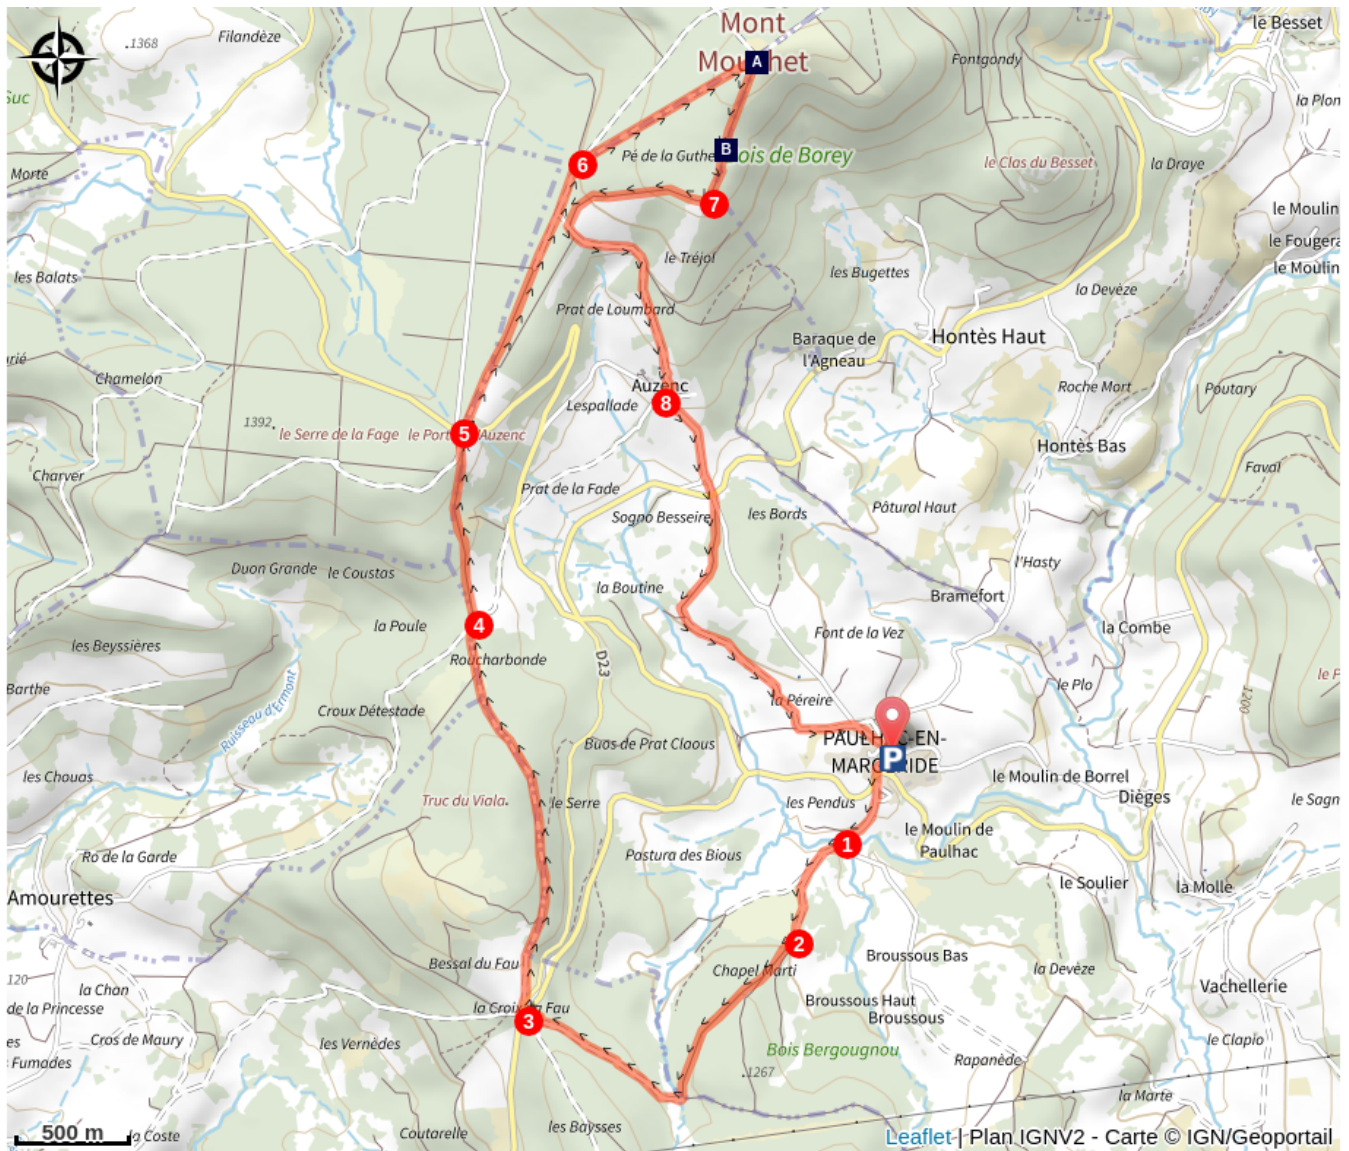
Mont Mou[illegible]het
A
B
1368
Filandèze
Suc
Morte
les Balats
Chameloņ
Charver
1392
le Serre de la Fage
le Port
Auzenc
6
7
5
8
4
3
2
1
Pé de la Guthe
Bois de Borey
le Tréjol
Prat de Loumbard
Auzenc
Lespallade
Fontgondy
le Besset
la Plon
le Clas du Besset
la Draye
le Moulin
le Fougera
le Moulin
les Bugettes
la Devèze
Baraque de l'Agneau
Hontès Haut
Roche Mort
Poutary
Hontès Bas
Faval
Prat de la Fade
Sogno Besseire
les Bords
Pâtural Haut
l'Hasty
Bramefort
la Combe
la Boutine
Font de la Vez
le Plo
Duon Grande
le Coustas
la Poule
les Beyssières
Roucharbonde
D23
Barthe
Ruisseau d'Ermont
Croux Détestade
la Péreire
PAULHAC-EN-MARGERIDE
P
Buos de Prat Cloous
le Moulin de Borrel
Dièges
le Sagn
les Chouas
Truc du Viala
le Serre
les Pendus
le Moulin de Paulhac
Ro de la Garde
Pastura des Bious
le Soulier
la Molle
Amourettes
Bessal du Fau
Chapel Marti
Broussous Bas
la Devèze
Vachellerie
la Chan
de la Princesse
la Croix du Fau
Broussous Haut
Broussous
le Clapio
Cros de Maury
les Vernèdes
Bois Bergougnou
Rapanède
Fumades
1267
la Marte
500 m
la Coste
Coutarelle
les Baysses
Leaflet | Plan IGNV2 - Carte © IGN/Geoportail